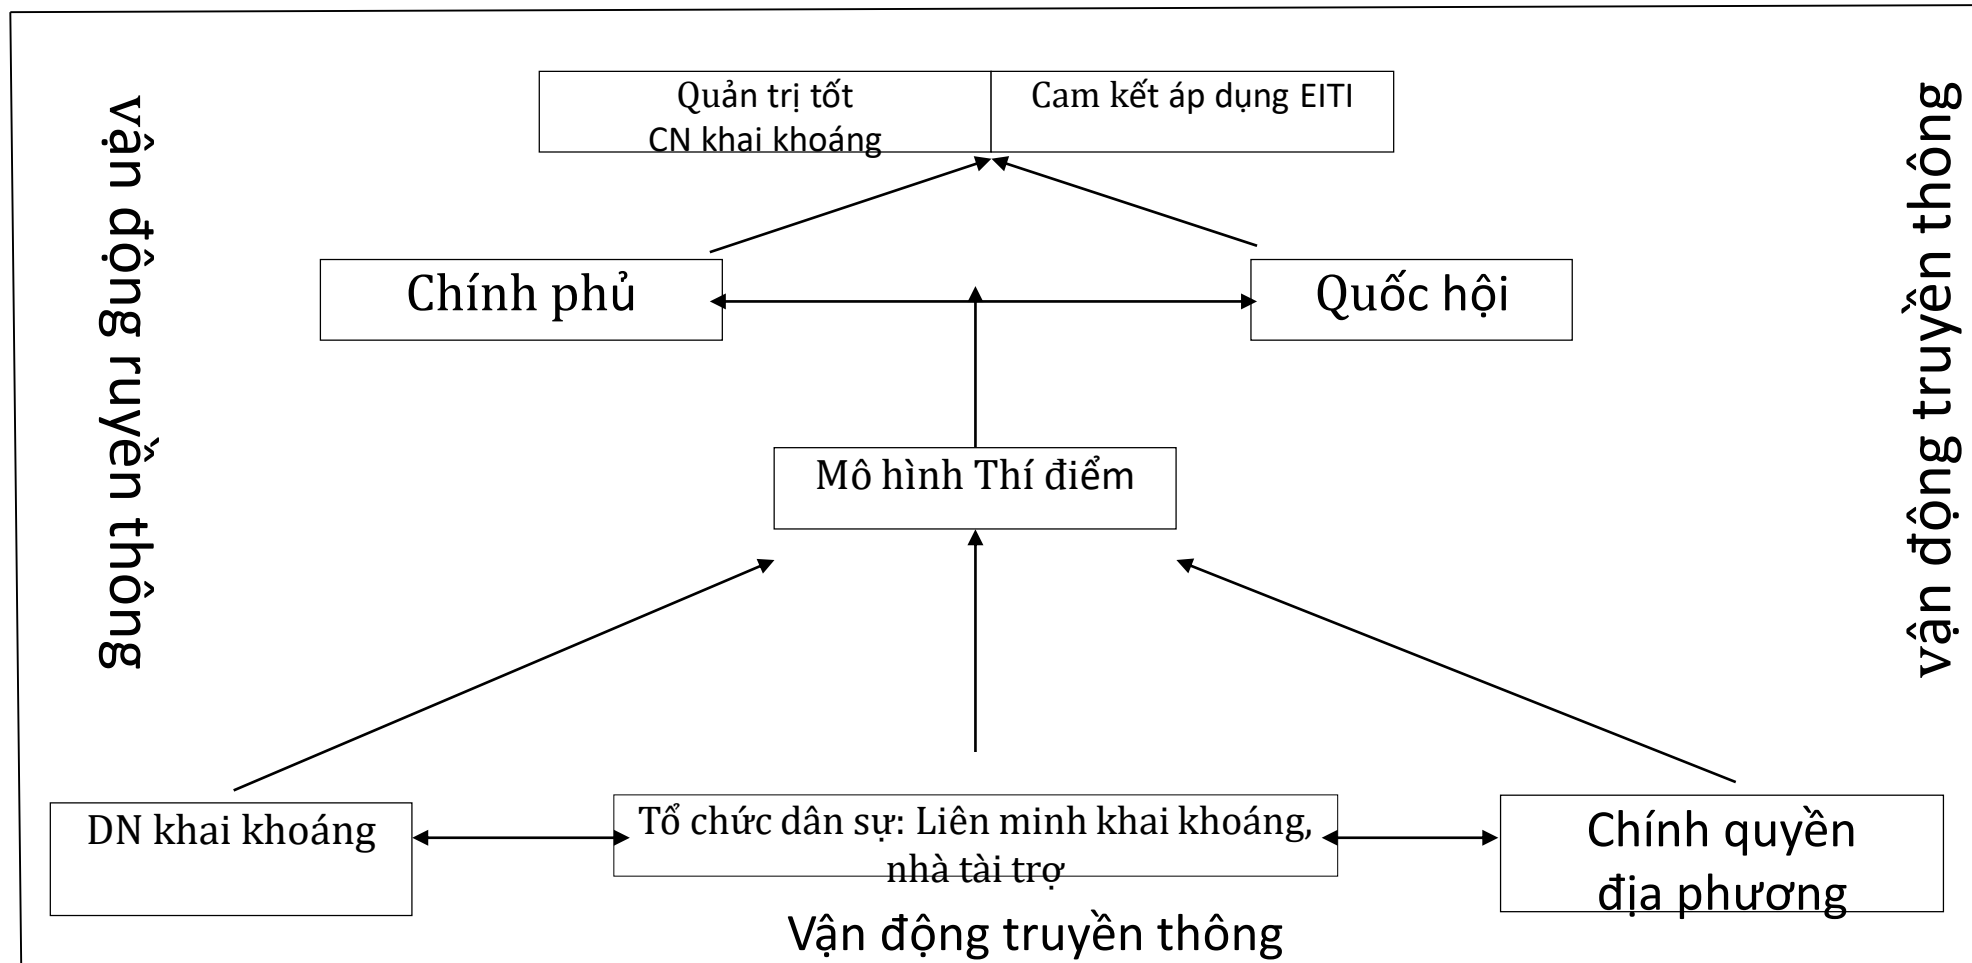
vận động truyền thông

Quản trị tốt
CN khai khoáng

Cam kết áp dụng EITI

vận động truyền thông

Chính phủ

Quốc hội

Mô hình Thí điểm

DN khai khoáng

Tổ chức dân sự: Liên minh khai khoáng, nhà tài trợ

Chính quyền
địa phương

Vận động truyền thông